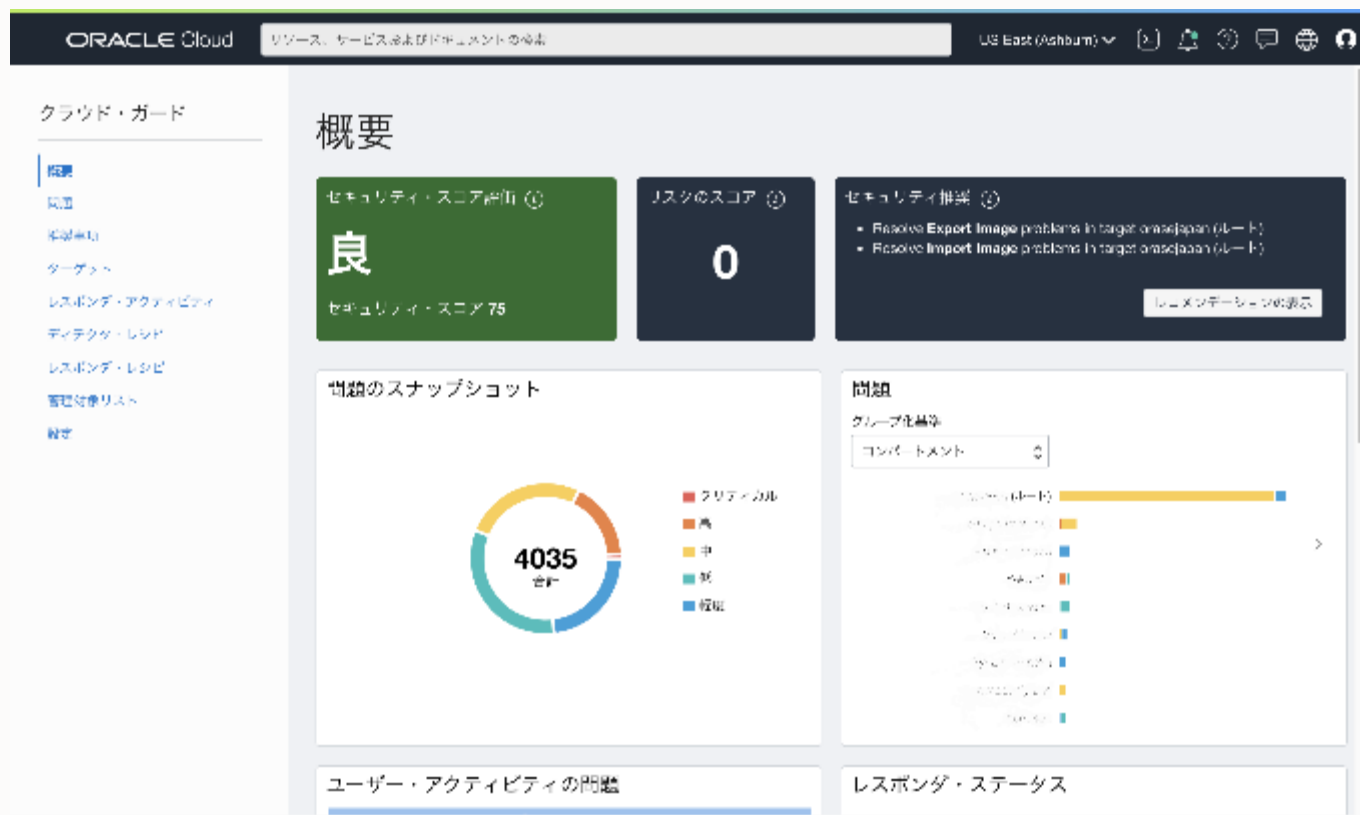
ORACLE Cloud
リソース、サービスおよびドキュメントの検索
US East (Ashburn)

クラウド・ガード
概要
問題
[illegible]
ターゲット
レスポンダ・アクティビティ
ディテクタ・レシピ
レスポンダ・レシピ
管理対象リスト
設定

概要

セキュリティ・スコア評価
良
セキュリティ・スコア 75

リスクのスコア
0

セキュリティ推奨
• Resolve Export Image problems in target oraseJapan (ルート)
• Resolve Import Image problems in target oraseJapan (ルート)
レコメンデーションの表示

問題のスナップショット
4035
合計
クリティカル
高
中
低
軽微

問題
グループ化基準
コンパートメント
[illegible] (ルート)

ユーザー・アクティビティの問題

レスポンダ・ステータス